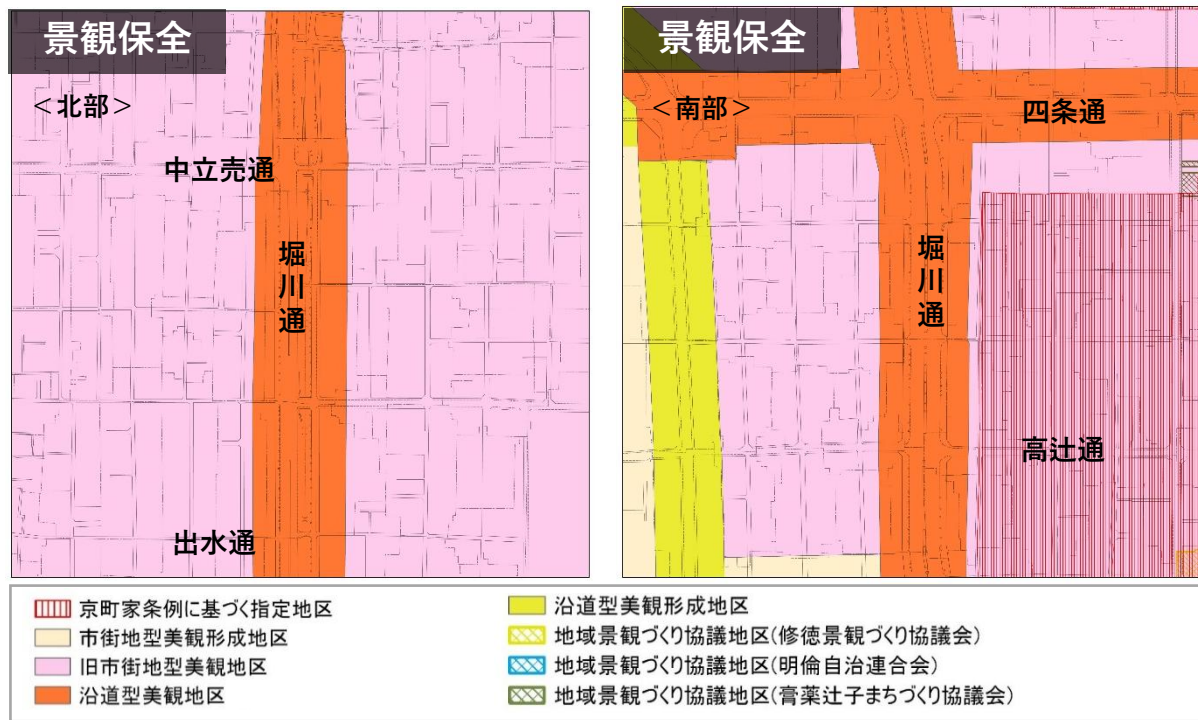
景観保全

＜北部＞

中立売通

堀川通

出水通

景観保全

＜南部＞

四条通

堀川通

高辻通

京町家条例に基づく指定地区
市街地型美観形成地区
旧市街地型美観地区
沿道型美観地区
沿道型美観形成地区
地域景観づくり協議地区(修徳景観づくり協議会)
地域景観づくり協議地区(明倫自治連合会)
地域景観づくり協議地区(膏薬辻子まちづくり協議会)